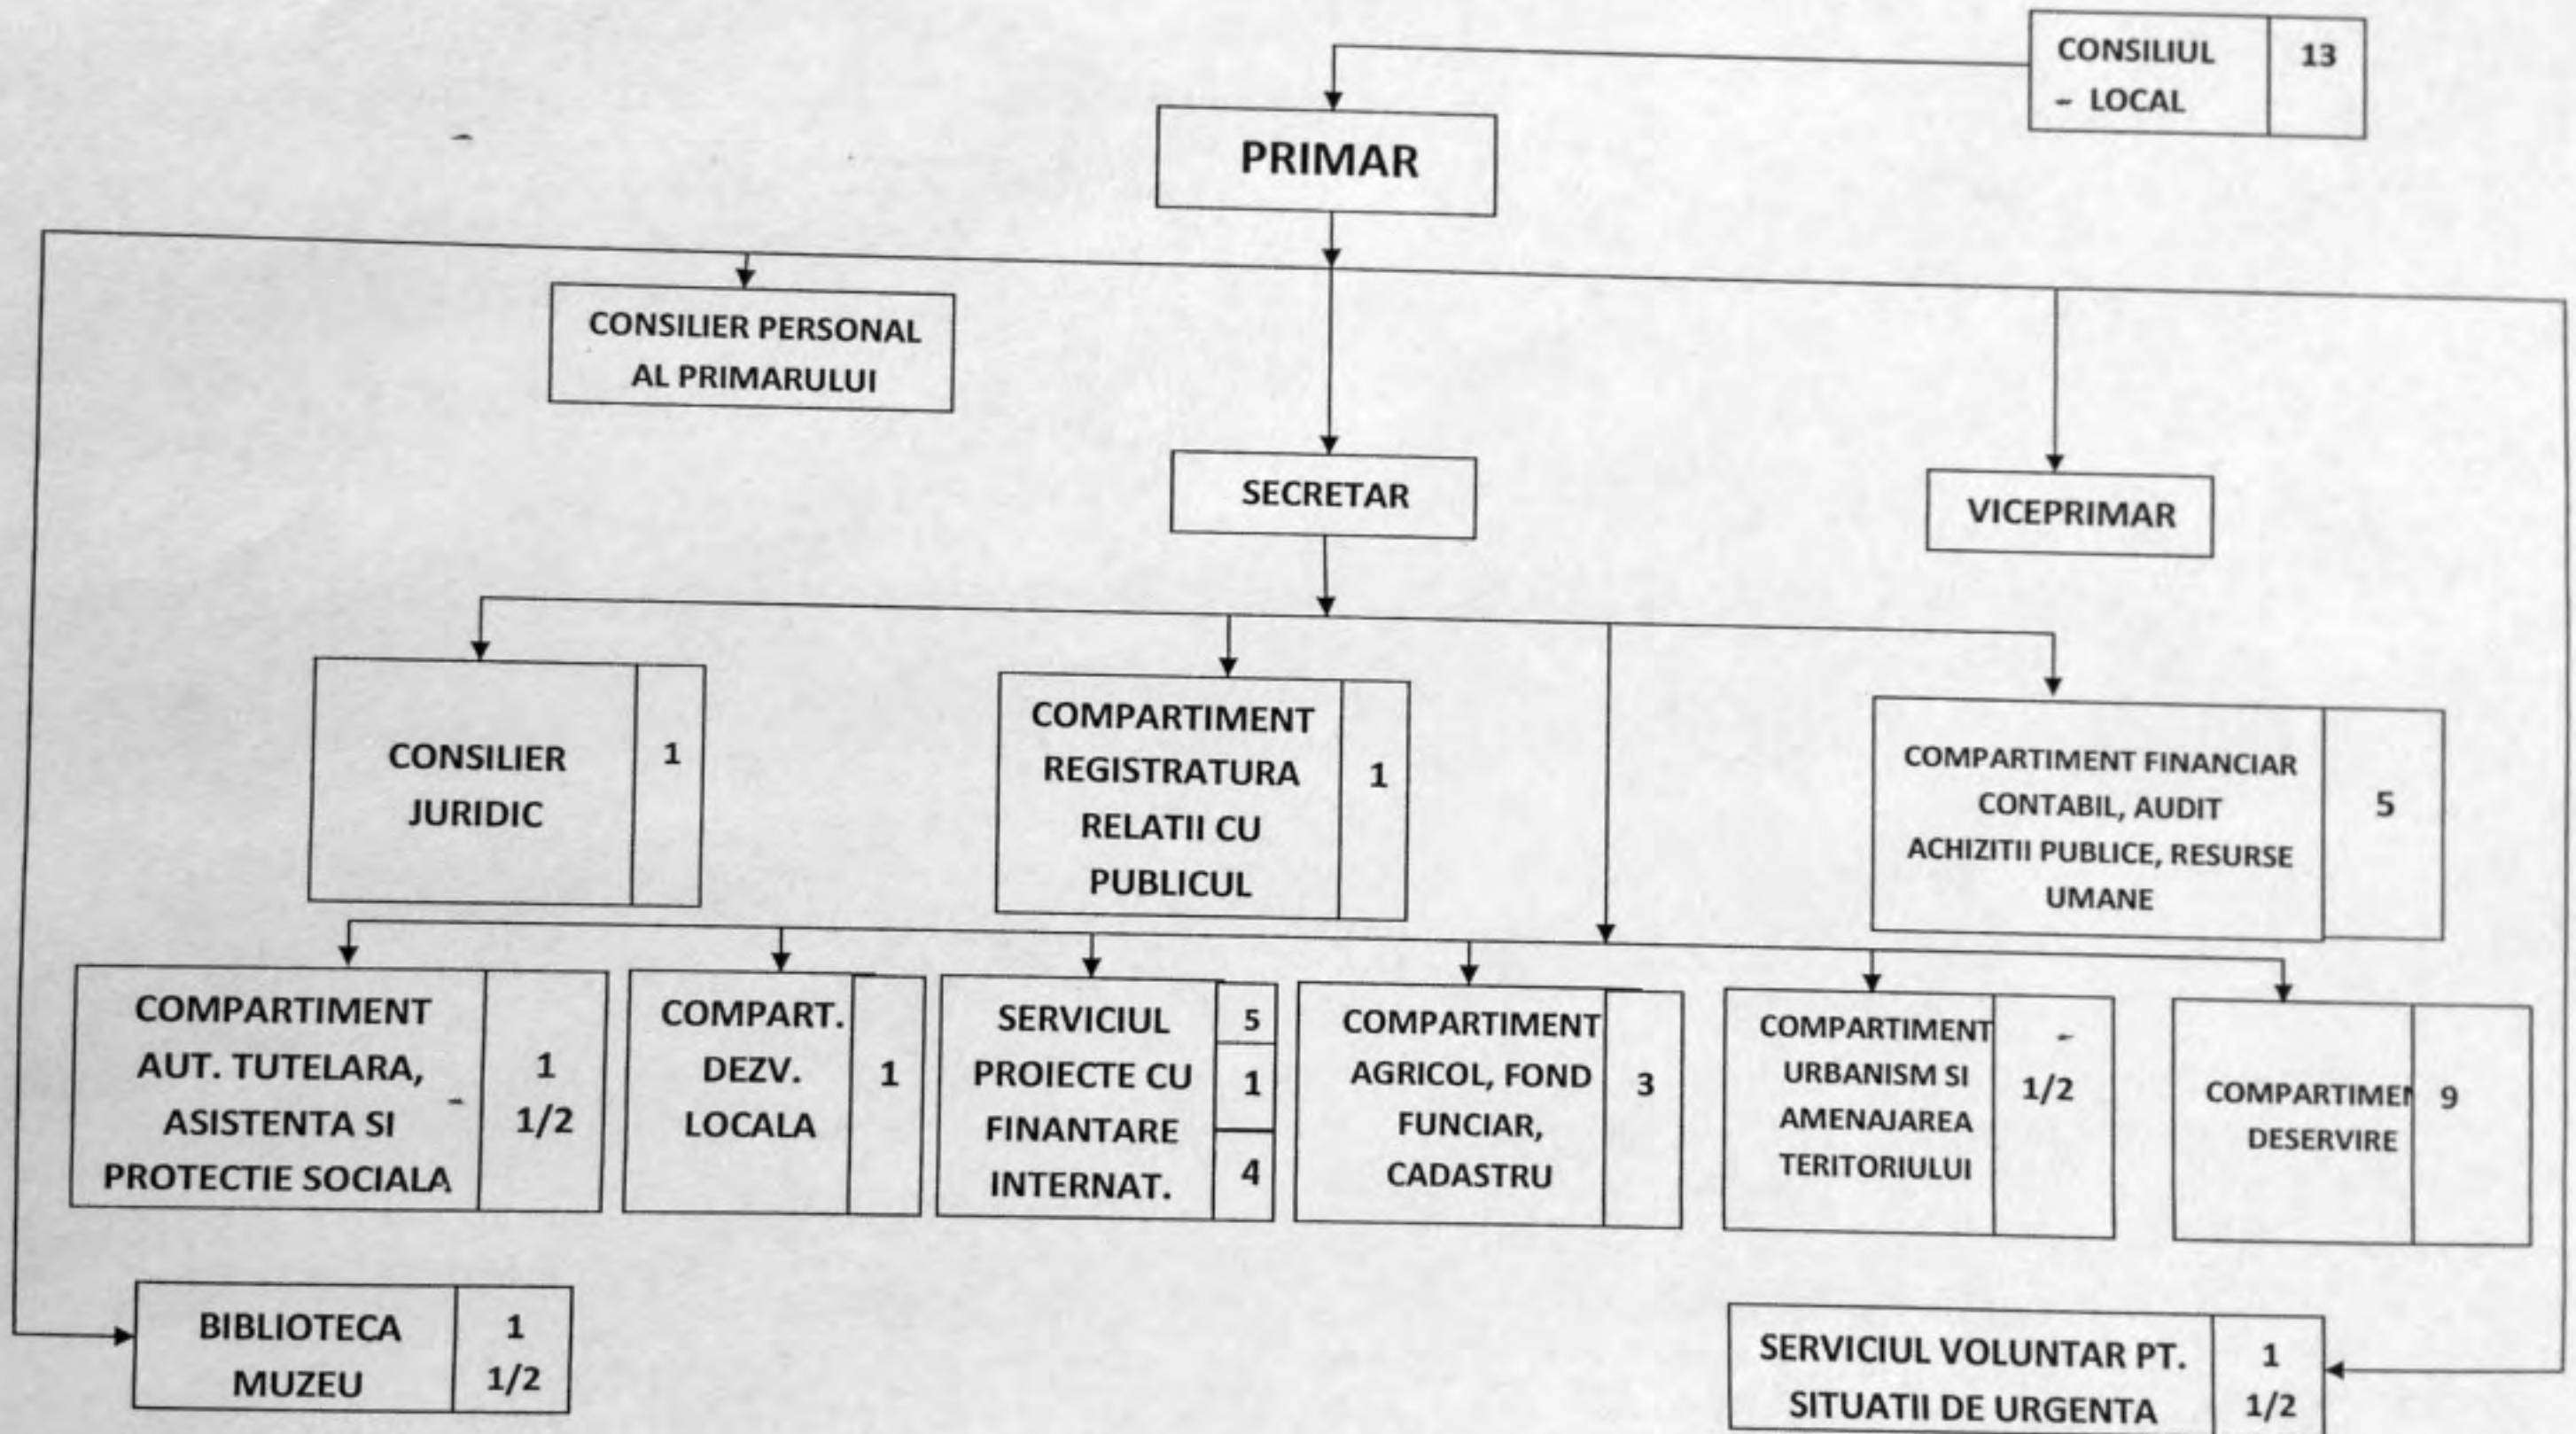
CONSILIUL - LOCAL 13

PRIMAR

CONSILIER PERSONAL AL PRIMARULUI

SECRETAR

VICEPRIMAR

CONSILIER JURIDIC 1

COMPARTIMENT REGISTRATURA RELATII CU PUBLICUL 1

COMPARTIMENT FINANCIAR CONTABIL, AUDIT ACHIZITII PUBLICE, RESURSE UMANE 5

COMPARTIMENT AUT. TUTELARA, ASISTENTA SI PROTECTIE SOCIALA 1 1/2

COMPART. DEZV. LOCALA 1

SERVICIUL PROIECTE CU FINANTARE INTERNAT. 5 1 4

COMPARTIMENT AGRICOL, FOND FUNCIAR, CADASTRU 3

COMPARTIMENT URBANISM SI AMENAJAREA TERITORIULUI 1/2

COMPARTIMEN DESERVIRE 9

BIBLIOTECA MUZEU 1 1/2

SERVICIUL VOLUNTAR PT. SITUATII DE URGENTA 1 1/2